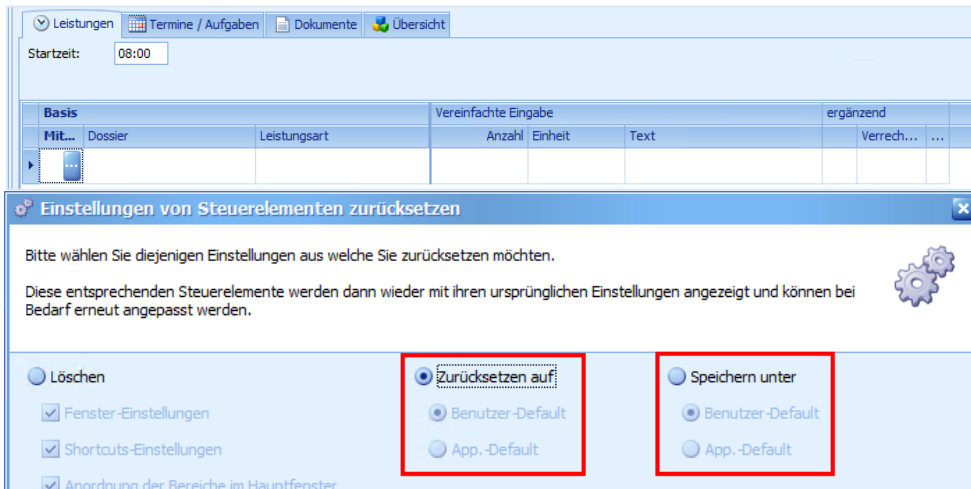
Leistungen | Termine / Aufgaben | Dokumente | Übersicht

Startzeit: 08:00

| Basis | | | Vereinfachte Eingabe | | | ergänzend | |
|---|---|---|---|---|---|---|---|
| Mit... | Dossier | Leistungsart | Anzahl | Einheit | Text | Verrech... | ... |
| ... | | | | | | | |

Einstellungen von Steuerelementen zurücksetzen

Bitte wählen Sie diejenigen Einstellungen aus welche Sie zurücksetzen möchten.

Diese entsprechenden Steuerelemente werden dann wieder mit ihren ursprünglichen Einstellungen angezeigt und können bei Bedarf erneut angepasst werden.

Löschen
Fenster-Einstellungen
Shortcuts-Einstellungen
Anordnung der Bereiche im Hauptfenster

Zurücksetzen auf
Benutzer-Default
App.-Default

Speichern unter
Benutzer-Default
App.-Default